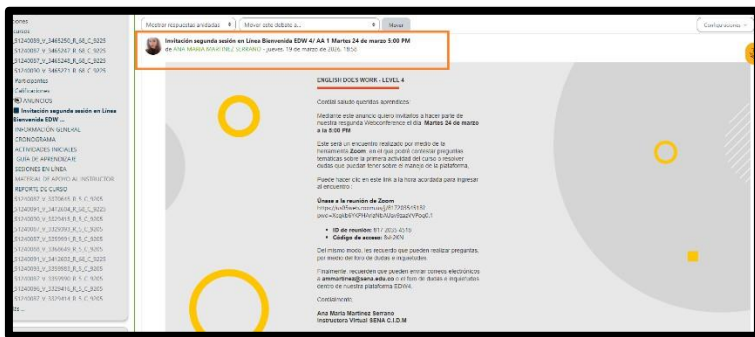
ciones
cursos
51240089_V_5465250_R_SE_C_5225
51240087_V_5465247_R_SE_C_5225
51240087_V_5465248_R_SE_C_5225
51240090_V_5465271_R_SE_C_5225
Participantes
Calificaciones
ANUNCIOS
Invitación segunda sesión en Línea Bienvenida EDW ...
INFORMACIÓN GENERAL
CRONOGRAMA
ACTIVIDADES INICIALES
GUÍA DE APRENDIZAJE
SESIONES EN LÍNEA
MATERIAL DE APOYO AL INSTRUCTOR
REPORTE DE CURSO
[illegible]
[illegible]
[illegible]
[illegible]
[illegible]
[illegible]
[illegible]
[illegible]
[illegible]
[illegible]
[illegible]

Mostrar respuestas anidadas
Mover este debate a...
Mover
Configuraciones

Invitación segunda sesión en Línea Bienvenida EDW 4/ AA 1 Martes 24 de marzo 5:00 PM
de ANA MARIA MARTINEZ SERRANO - jueves, 19 de marzo de 2026, 19:56

ENGLISH DOES WORK - LEVEL 4

Cordial saludo queridos aprendices

Mediante este anuncio quiero invitarlos a hacer parte de nuestra segunda Webconference el día Martes 24 de marzo a la 5:00 PM

Este será un encuentro realizado por medio de la herramienta Zoom, en el que podré comentar preguntas temáticas sobre la primera actividad del curso o resolver dudas que puedan tener sobre el manejo de la plataforma.

Puede hacer clic en este link a la hora acordada para ingresar al encuentro :

Únase a la reunión de Zoom
https://us05web.zoom.us/j/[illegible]
pwd=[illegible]

• ID de reunión: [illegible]
• Código de acceso: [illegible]

Del mismo modo, les recuerdo que pueden realizar preguntas, por medio del foro de dudas e inquietudes.

Finalmente, recuerden que pueden enviar correos electrónicos a ammartinez@sena.edu.co o el foro de dudas e inquietudes dentro de nuestra plataforma EDW4.

Cordialmente,

Ana María Martínez Serrano
Instructora Virtual SENA C.I.D.M